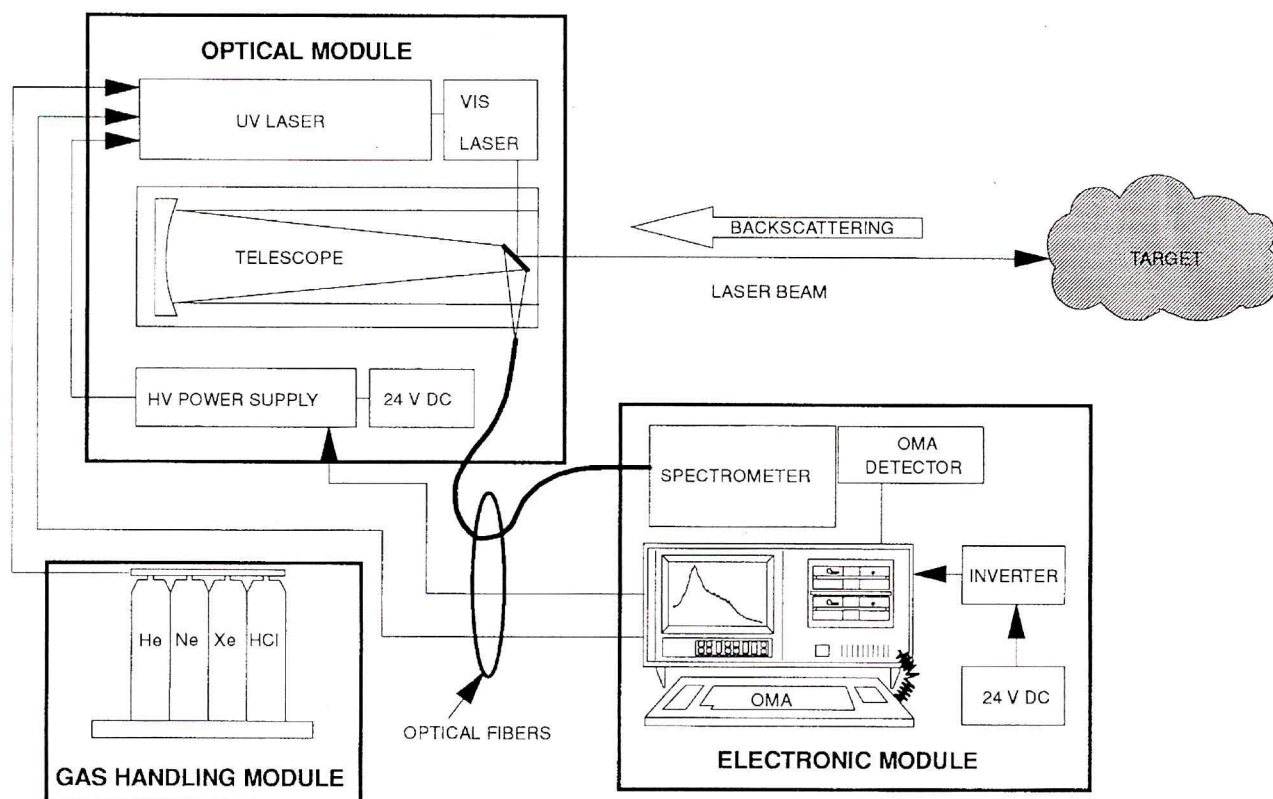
OPTICAL MODULE

UV LASER

VIS LASER

TELESCOPE

BACKSCATTERING

TARGET

LASER BEAM

HV POWER SUPPLY

24 V DC

SPECTROMETER

OMA DETECTOR

INVERTER

88088008

OMA

24 V DC

He Ne Xe HCl

OPTICAL FIBERS

GAS HANDLING MODULE

ELECTRONIC MODULE